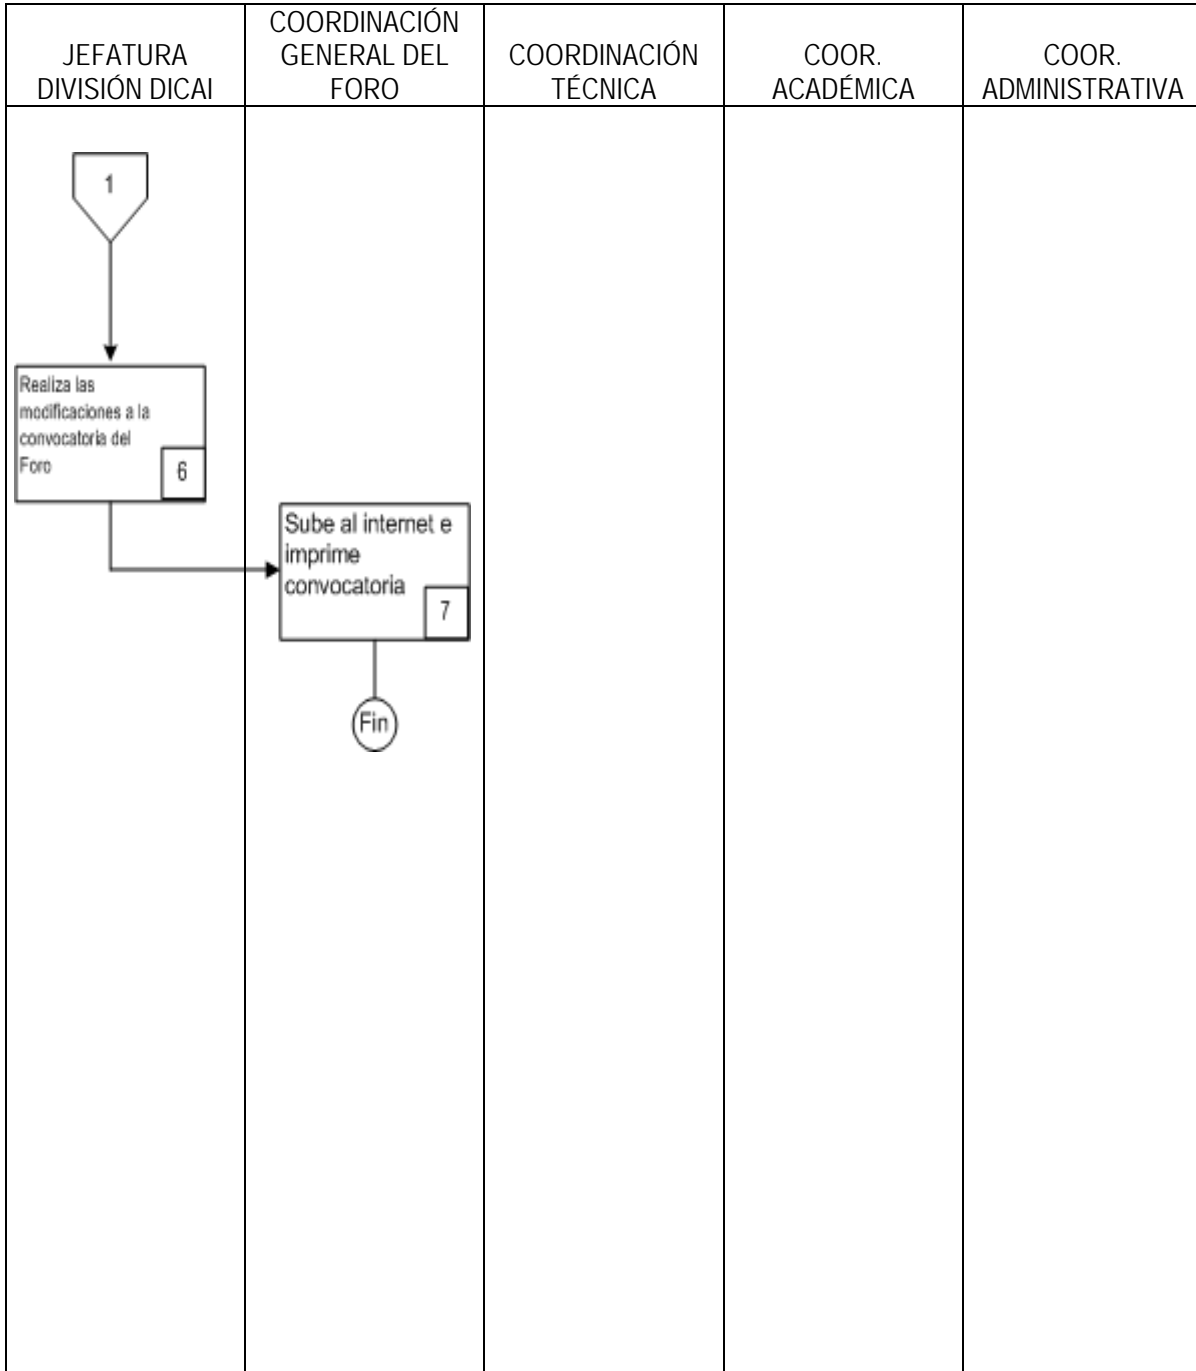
| JEFATURA DIVISIÓN DICAI | COORDINACIÓN GENERAL DEL FORO | COORDINACIÓN TÉCNICA | COOR. ACADÉMICA | COOR. ADMINISTRATIVA |
|---|---|---|---|---|
| 1 | | | | |
| Realiza las modificaciones a la convocatoria del Foro 6 | | | | |
| | Sube al internet e imprime convocatoria 7 | | | |
| | Fin | | | |